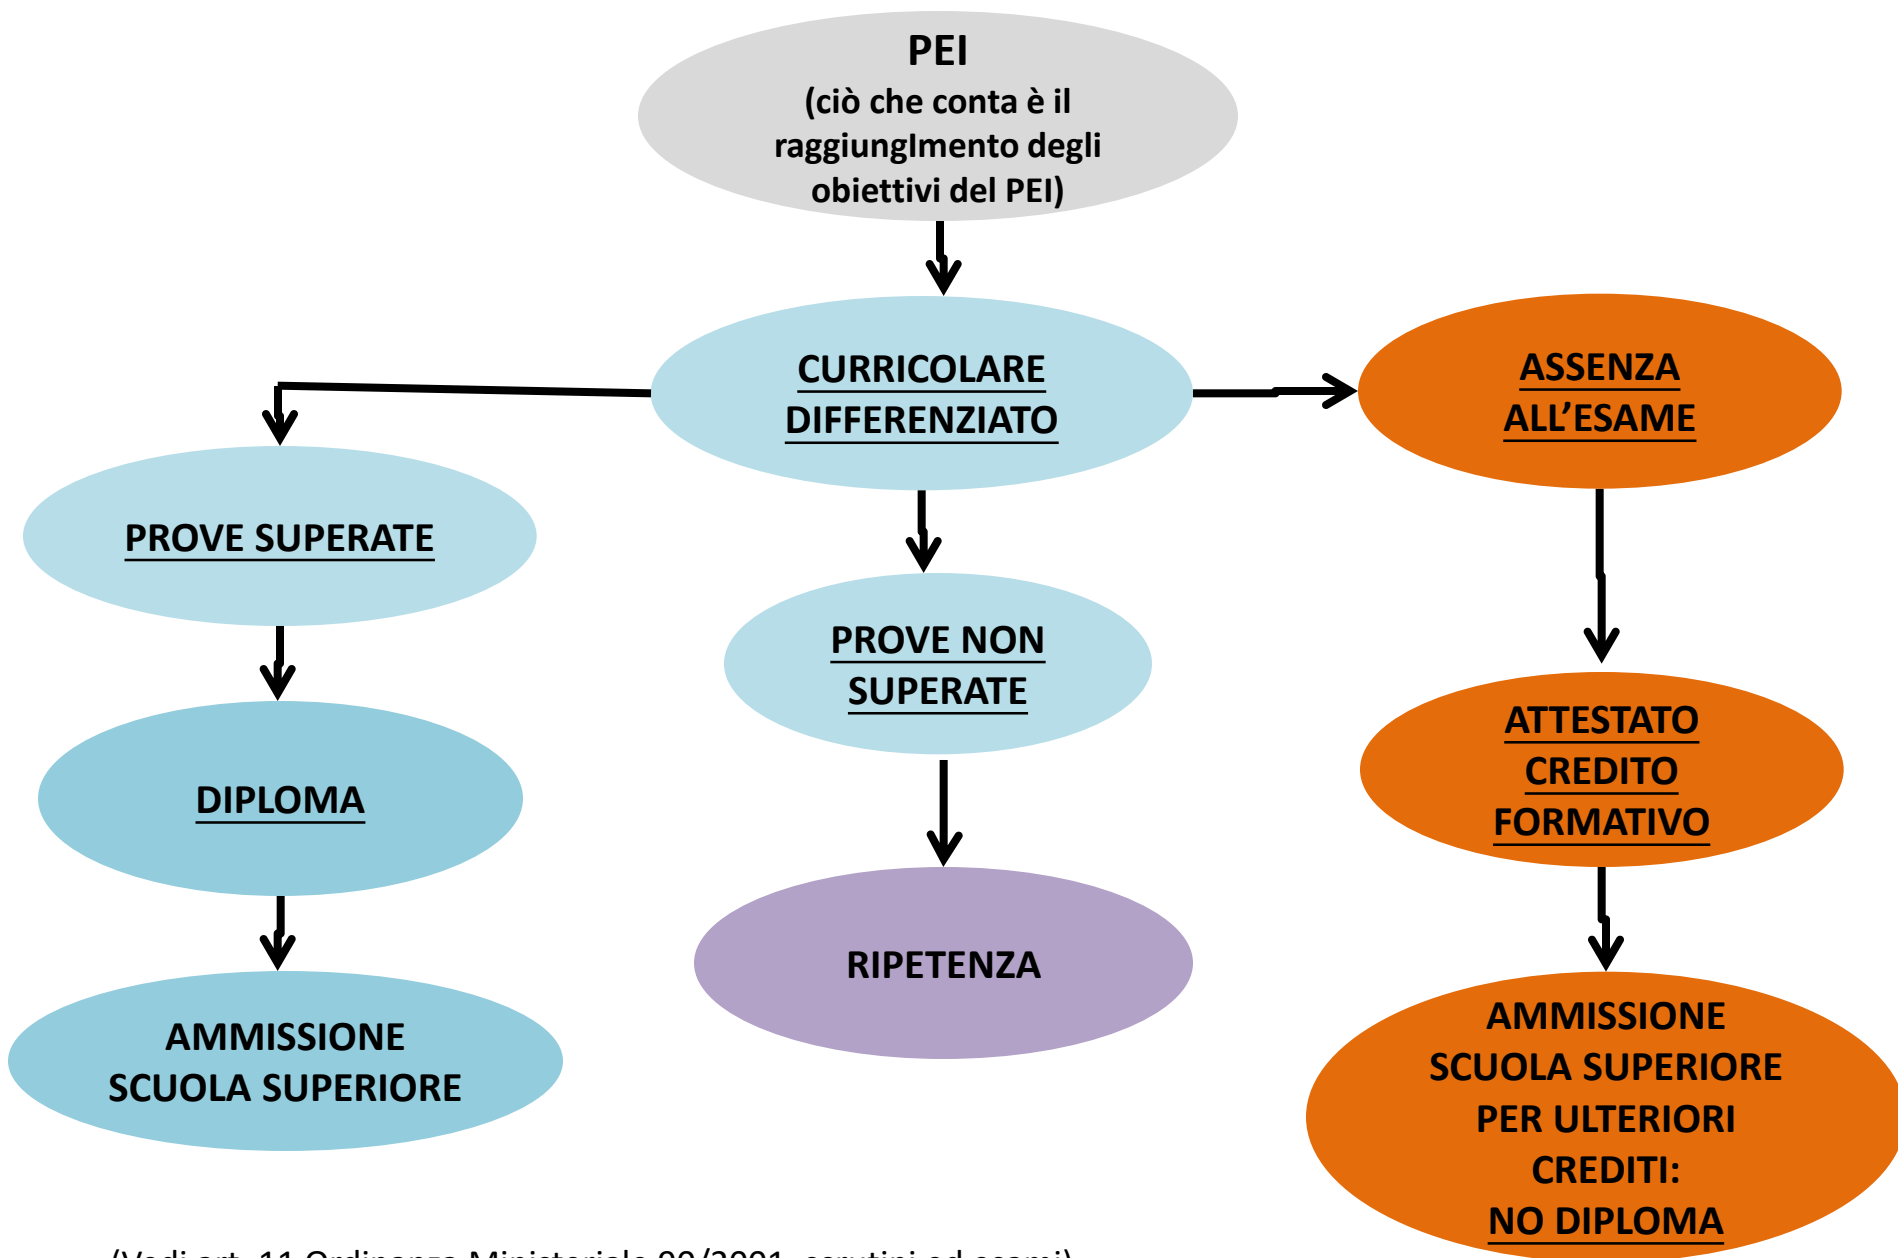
PEI
(ciò che conta è il raggiunglmento degli obiettivi del PEI)

CURRICOLARE DIFFERENZIATO

ASSENZA ALL'ESAME

PROVE SUPERATE

PROVE NON SUPERATE

ATTESTATO CREDITO FORMATIVO

DIPLOMA

RIPETENZA

AMMISSIONE SCUOLA SUPERIORE

AMMISSIONE SCUOLA SUPERIORE PER ULTERIORI CREDITI:
NO DIPLOMA

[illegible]